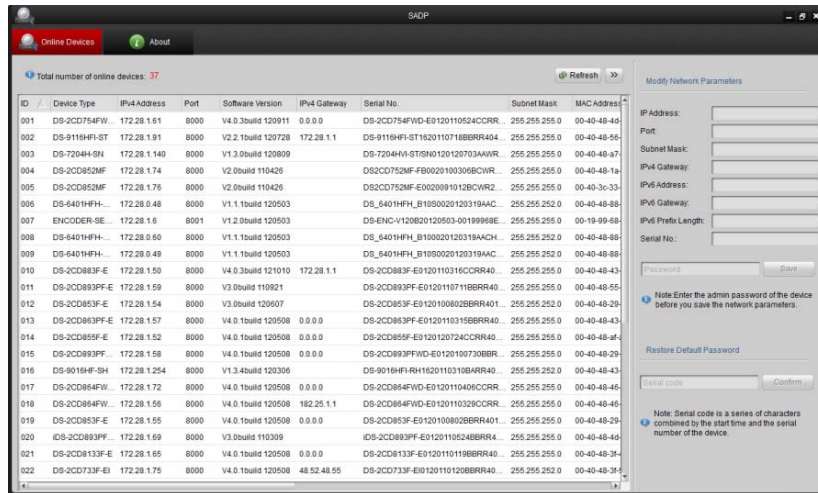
SADP

Online Devices | About

Total number of online devices: 37

Refresh >>

| ID | Device Type | IPv4 Address | Port | Software Version | IPv4 Gateway | Serial No. | Subnet Mask | MAC Address |
|---|---|---|---|---|---|---|---|---|
| 001 | DS-2CD754FW... | 172.28.1.61 | 8000 | V4.0.3build 120911 | 0.0.0.0 | DS-2CD754FWD-E0120110524CCRR... | 255.255.255.0 | 00-40-48-4d- |
| 002 | DS-9116HFI-ST | 172.28.1.91 | 8000 | V2.2.1build 120728 | 172.28.1.1 | DS-9116HFI-ST1620110718BBRR404... | 255.255.255.0 | 00-40-48-56- |
| 003 | DS-7204H-SN | 172.28.1.140 | 8000 | V1.3.0build 120809 | | DS-7204HVI-ST/SN0120120703AAWR... | 255.255.255.0 | 00-40-48-a7- |
| 004 | DS-2CD852MF | 172.28.1.74 | 8000 | V2.0build 110426 | | DS2CD752MF-FB0020100306BCWR... | 255.255.255.0 | 00-40-48-1a- |
| 005 | DS-2CD852MF | 172.28.1.76 | 8000 | V2.0build 110426 | | DS2CD752MF-E0020091012BCWR2... | 255.255.255.0 | 00-40-3c-33- |
| 006 | DS-6401HFH-... | 172.28.0.48 | 8000 | V1.1.1build 120503 | | DS_6401HFH_B10S0020120319AAC... | 255.255.252.0 | 00-40-48-88- |
| 007 | ENCODER-SE... | 172.28.1.6 | 8001 | V1.2.0build 120503 | | DS-ENC-V120B20120503-00199968E... | 255.255.255.0 | 00-19-99-68- |
| 008 | DS-6401HFH-... | 172.28.0.60 | 8000 | V1.1.1build 120503 | | DS_6401HFH_B100020120319AACH... | 255.255.252.0 | 00-40-48-88- |
| 009 | DS-6401HFH-... | 172.28.0.49 | 8000 | V1.1.1build 120503 | | DS_6401HFH_B10S0020120319AAC... | 255.255.252.0 | 00-40-48-88- |
| 010 | DS-2CD883F-E | 172.28.1.50 | 8000 | V4.0.3build 121010 | 172.28.1.1 | DS-2CD883F-E0120110316CCRR40... | 255.255.255.0 | 00-40-48-43- |
| 011 | DS-2CD893PF-E | 172.28.1.59 | 8000 | V3.0build 110921 | | DS-2CD893PF-E0120110711BBRR40... | 255.255.255.0 | 00-40-48-55- |
| 012 | DS-2CD853F-E | 172.28.1.54 | 8000 | V3.0build 120607 | | DS-2CD853F-E0120100802BBRR401... | 255.255.255.0 | 00-40-48-29- |
| 013 | DS-2CD863PF-E | 172.28.1.57 | 8000 | V4.0.1build 120508 | 0.0.0.0 | DS-2CD863PF-E0120110315BBRR40... | 255.255.255.0 | 00-40-48-43- |
| 014 | DS-2CD855F-E | 172.28.1.52 | 8000 | V4.0.1build 120508 | 0.0.0.0 | DS-2CD855F-E0120120724CCRR40... | 255.255.255.0 | 00-40-48-af- |
| 015 | DS-2CD893PF... | 172.28.1.58 | 8000 | V4.0.1build 120508 | 0.0.0.0 | DS-2CD893PFWD-E0120100730BBR... | 255.255.255.0 | 00-40-48-28- |
| 016 | DS-9016HF-SH | 172.28.1.254 | 8000 | V1.3.4build 120306 | | DS-9016HFI-RH1620110310BARR40... | 255.255.255.0 | 00-40-48-43- |
| 017 | DS-2CD864FW... | 172.28.1.72 | 8000 | V4.0.1build 120508 | 0.0.0.0 | DS-2CD864FWD-E0120110406CCRR... | 255.255.255.0 | 00-40-48-46- |
| 018 | DS-2CD864FW... | 172.28.1.56 | 8000 | V4.0.1build 120508 | 182.25.1.1 | DS-2CD864FWD-E0120110329CCRR... | 255.255.255.0 | 00-40-48-46- |
| 019 | DS-2CD853F-E | 172.28.1.55 | 8000 | V4.0.1build 120508 | 0.0.0.0 | DS-2CD853F-E0120100802BBRR401... | 255.255.255.0 | 00-40-48-29- |
| 020 | iDS-2CD893PF... | 172.28.1.69 | 8000 | V3.0build 110309 | | iDS-2CD893PF-E0120110524BBRR4... | 255.255.255.0 | 00-40-48-4d- |
| 021 | DS-2CD8133F-E | 172.28.1.65 | 8000 | V4.0.1build 120508 | 0.0.0.0 | DS-2CD8133F-E0120110119BBRR40... | 255.255.255.0 | 00-40-48-3f- |
| 022 | DS-2CD733F-EI | 172.28.1.75 | 8000 | V4.0.1build 120508 | 48.52.48.55 | DS-2CD733F-EI0120110120BBRR40... | 255.255.252.0 | 00-40-48-3f- |

Modify Network Parameters

IP Address:
Port:
Subnet Mask:
IPv4 Gateway:
IPv6 Address:
IPv6 Gateway:
IPv6 Prefix Length:
Serial No.:

Password
Save

Note:Enter the admin password of the device before you save the network parameters.

Restore Default Password

Serial code
Confirm

Note: Serial code is a series of characters combined by the start time and the serial number of the device.